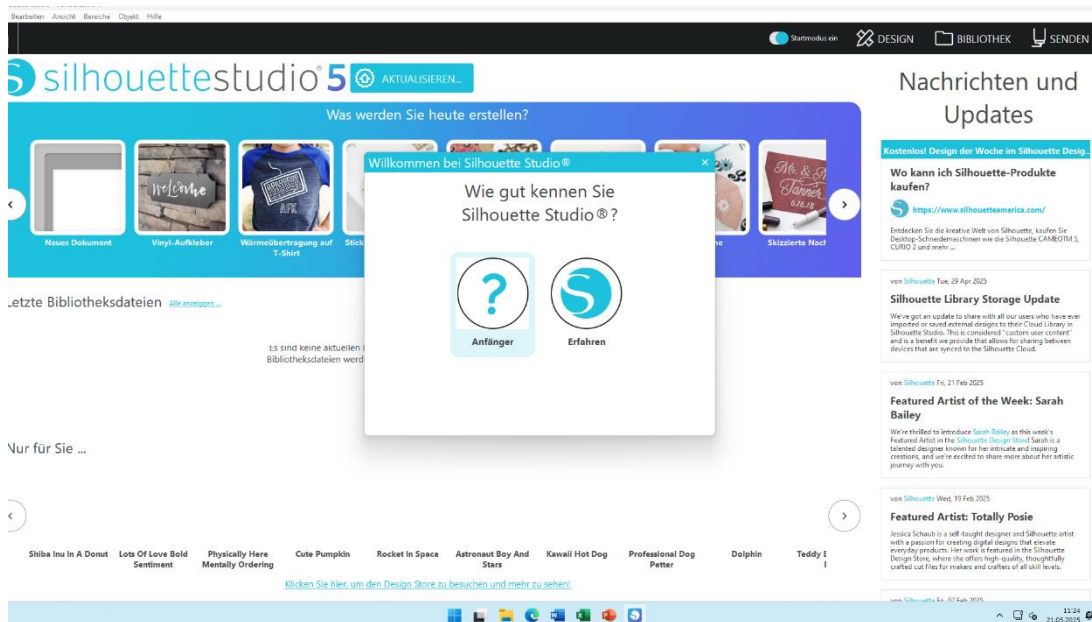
Bearbeiten Ansicht Bereiche Objekt Hilfe

Startmodus ein DESIGN BIBLIOTHEK SENDEN

silhouettestudio 5 AKTUALISIEREN...

Was werden Sie heute erstellen?

Neues Dokument
Vinyl-Aufkleber
Wärmeübertragung auf T-Shirt
Stick
Skizzierte Nach

Letzte Bibliotheksdateien Alle anzeigen ...

Es sind keine aktuellen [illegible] Bibliotheksdateien werd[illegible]

Nur für Sie ...

Shiba Inu In A Donut
Lots Of Love Bold Sentiment
Physically Here Mentally Ordering
Cute Pumpkin
Rocket In Space
Astronaut Boy And Stars
Kawaii Hot Dog
Professional Dog Petter
Dolphin
Teddy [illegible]

Klicken Sie hier, um den Design Store zu besuchen und mehr zu sehen!

Willkommen bei Silhouette Studio®

Wie gut kennen Sie Silhouette Studio®?

Anfänger
Erfahren

Nachrichten und Updates

Kostenlos! Design der Woche im Silhouette Desig...

Wo kann ich Silhouette-Produkte kaufen?

https://www.silhouetteamerica.com/

Entdecken Sie die kreative Welt von Silhouette, kaufen Sie Desktop-Schneidemaschinen wie die Silhouette CAMEOTM 5, CURIO 2 und mehr ...

von Silhouette Tue, 29 Apr 2025

Silhouette Library Storage Update

We've got an update to share with all our users who have ever imported or saved external designs to their Cloud Library in Silhouette Studio. This is considered "custom user content" and is a benefit we provide that allows for sharing between devices that are synced to the Silhouette Cloud.

von Silhouette Fri, 21 Feb 2025

Featured Artist of the Week: Sarah Bailey

We're thrilled to introduce Sarah Bailey as this week's Featured Artist in the Silhouette Design Store! Sarah is a talented designer known for her intricate and inspiring creations, and we're excited to share more about her artistic journey with you.

von Silhouette Wed, 19 Feb 2025

Featured Artist: Totally Posie

Jessica Schaub is a self-taught designer and Silhouette artist with a passion for creating digital designs that elevate everyday products. Her work is featured in the Silhouette Design Store, where she offers high-quality, thoughtfully crafted cut files for makers and crafters of all skill levels.

von Silhouette Fr, 07 Feb 2025

11:24
21.05.2025